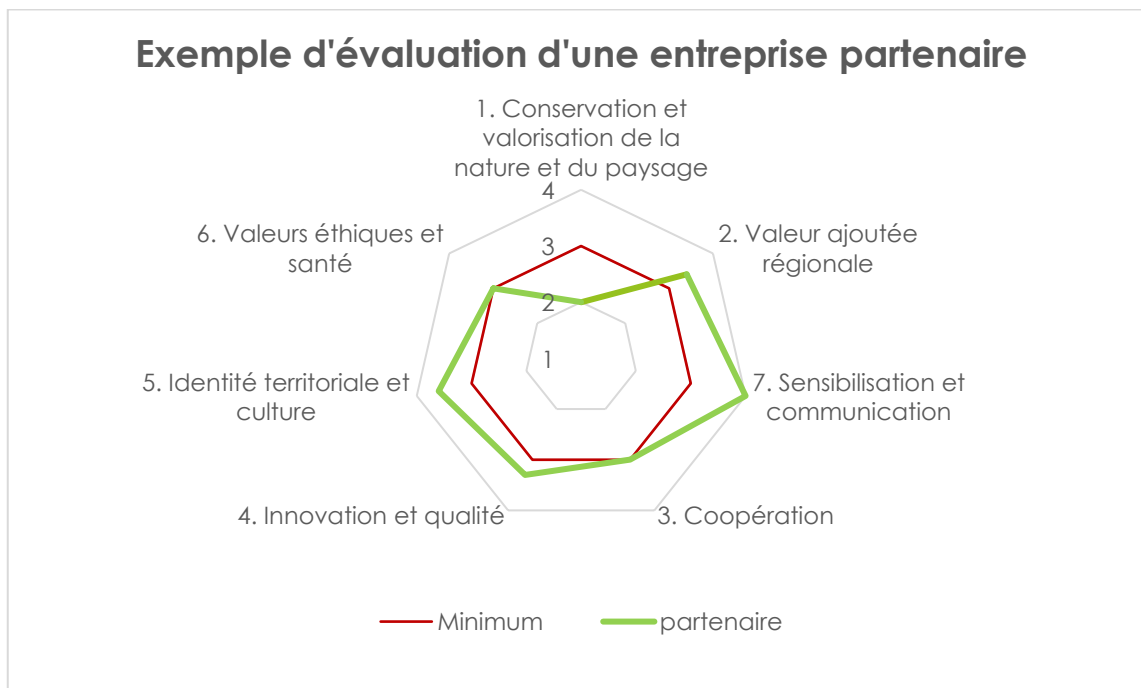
Exemple d'évaluation d'une entreprise partenaire

1. Conservation et valorisation de la nature et du paysage

4
3
2
1

2. Valeur ajoutée régionale

7. Sensibilisation et communication

3. Coopération

4. Innovation et qualité

5. Identité territoriale et culture

6. Valeurs éthiques et santé

Minimum partenaire